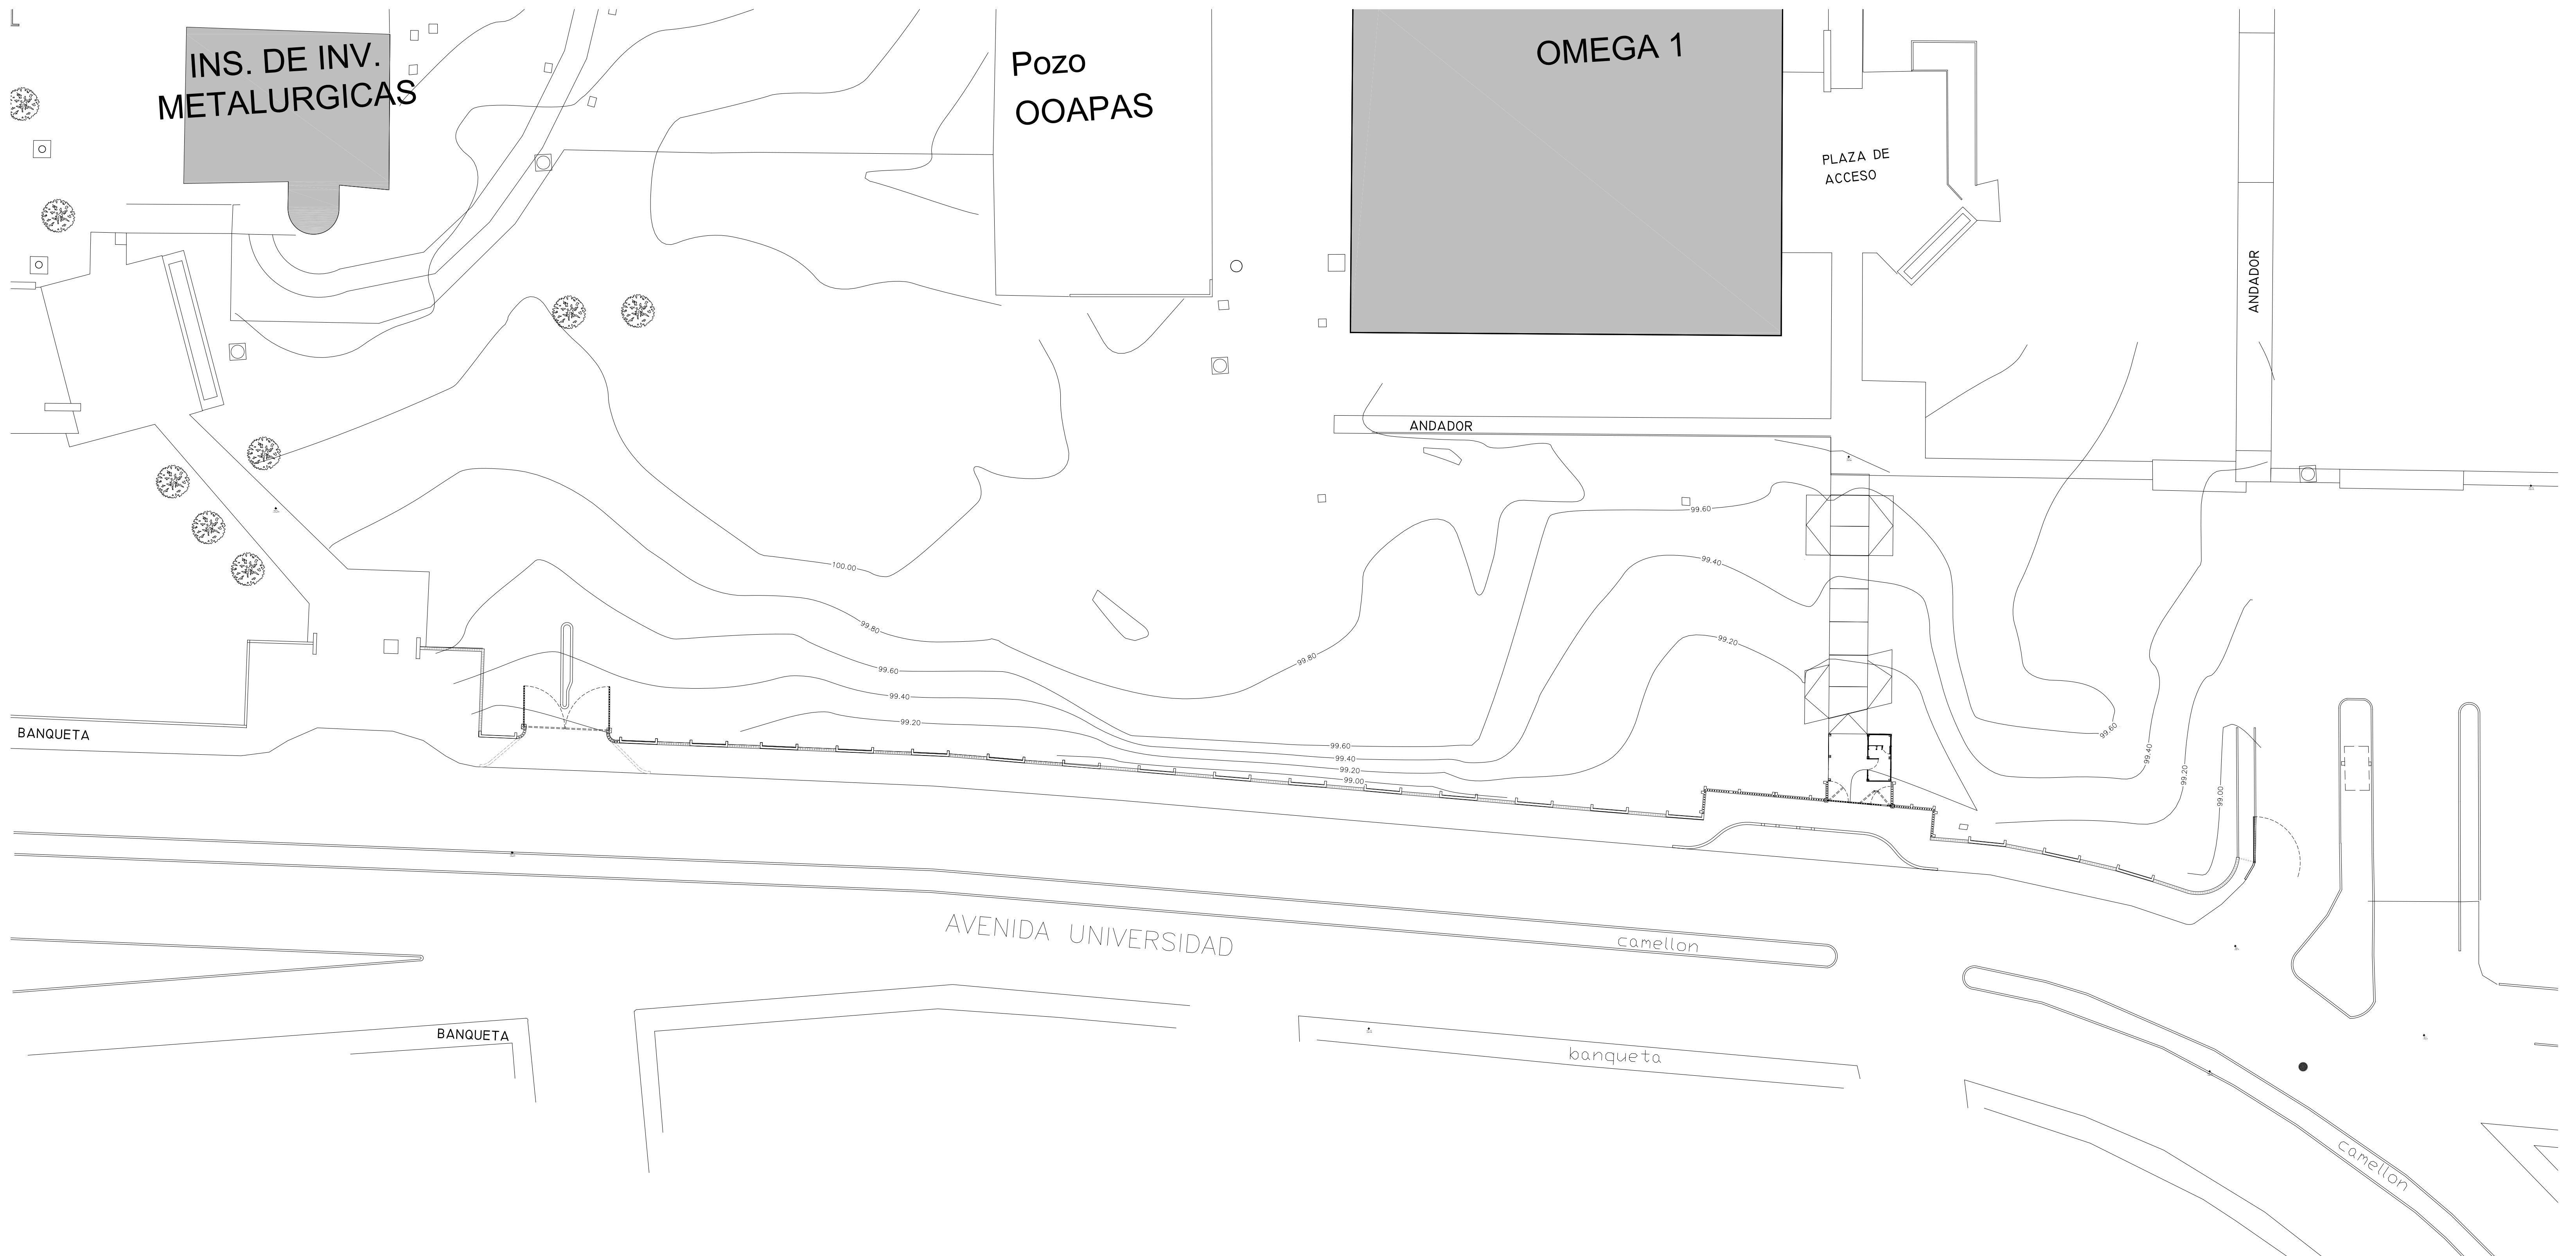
INS. DE INV.
METALURGICAS

Pozo
OOAPAS

OMEGA 1

PLAZA DE
ACCESO

ANDADOR

ANDADOR

100.00

99.80

99.60

99.40

99.20

99.80

99.60

99.40

99.20

99.60
99.40
99.20
99.00

99.60

99.40

99.20

99.00

BANQUETA

AVENIDA UNIVERSIDAD

camellon

BANQUETA

banqueta

camellon